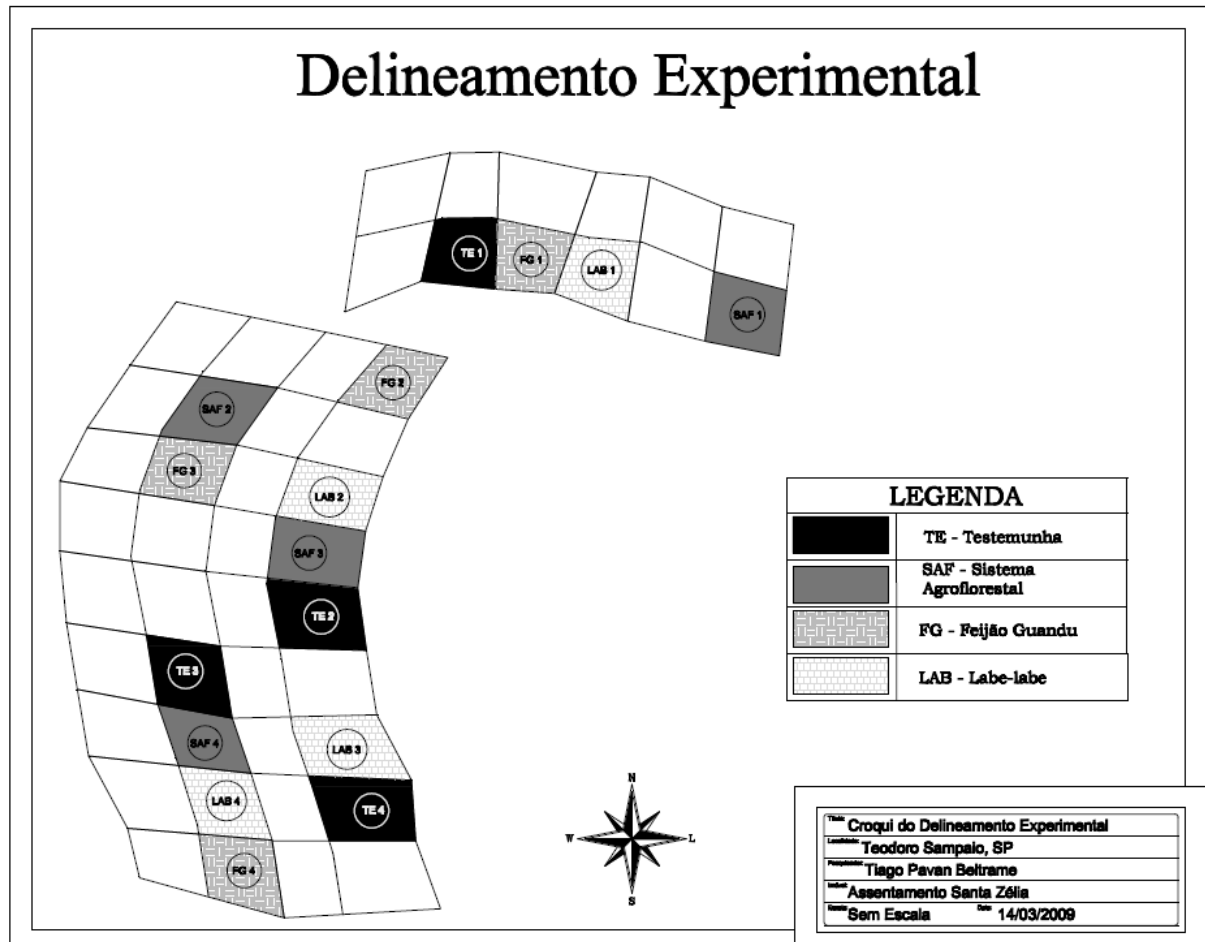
Delineamento Experimental

TE 1
FG 1
LAB 1
SAF 1

FG 2
SAF 2
FG 3
LAB 2
SAF 3
TE 2
TE 3
SAF 4
LAB 3
LAB 4
TE 4
FG 4

| LEGENDA | |
|---|---|
| | TE - Testemunha |
| | SAF - Sistema Agroflorestal |
| | FG - Feijão Guandu |
| | LAB - Labe-labe |

N
W
L
S

Título Croqui do Delineamento Experimental
Localidade Teodoro Sampaio, SP
Pesquisador Tiago Pavan Beltrame
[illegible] Assentamento Santa Zélia
Escala Sem Escala Data 14/03/2009